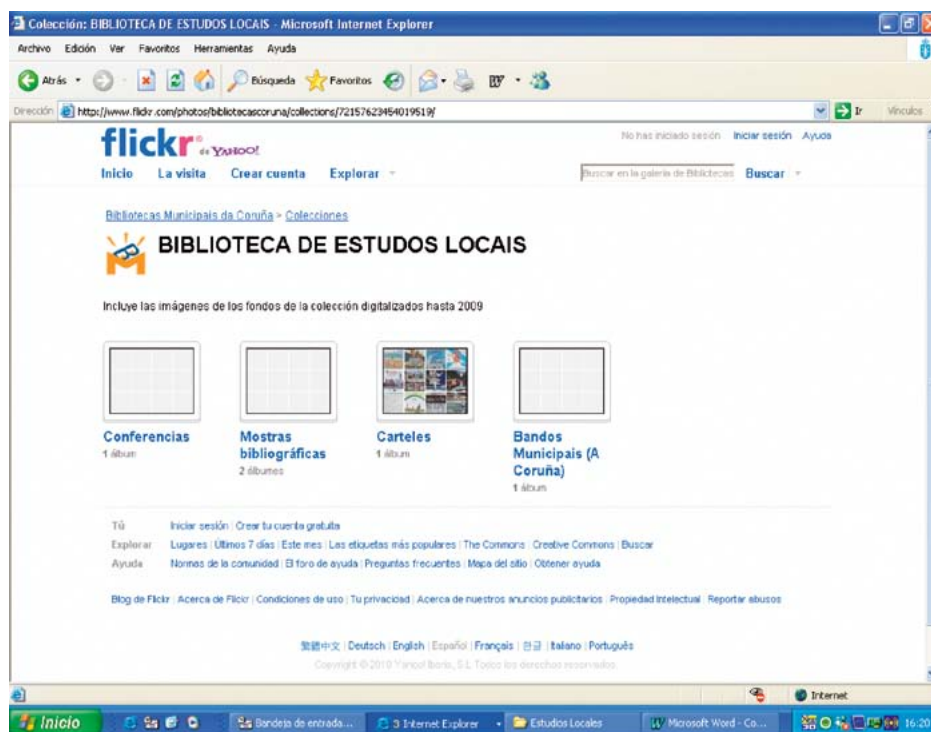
Colección: BIBLIOTECA DE ESTUDOS LOCAIS - Microsoft Internet Explorer

Archivo Edición Ver Favoritos Herramientas Ayuda

Atrás Búsqueda Favoritos

Dirección http://www.flickr.com/photos/bibliotecascoruna/collections/72157623454019519/ Ir Vínculos

flickr de YAHOO!

No has iniciado sesión Iniciar sesión Ayuda

Inicio La visita Crear cuenta Explorar

Buscar en la galería de Bibliotecas Buscar

Bibliotecas Municipais da Coruña » Colecciones

BIBLIOTECA DE ESTUDOS LOCAIS

Incluye las imágenes de los fondos de la colección digitalizados hasta 2009

Conferencias
1 álbum

Mostras bibliográficas
2 álbumes

Carteles
1 álbum

Bandos Municipais (A Coruña)
1 álbum

Tú Iniciar sesión | Crear tu cuenta gratuita
Explorar Lugares | Últimos 7 días | Este mes | Las etiquetas más populares | The Commons | Creative Commons | Buscar
Ayuda Normas de la comunidad | El foro de ayuda | Preguntas frecuentes | Mapa del sitio | Obtener ayuda

Blog de Flickr | Acerca de Flickr | Condiciones de uso | Tu privacidad | Acerca de nuestros anuncios publicitarios | Propiedad intelectual | Reportar abusos

繁體中文 | Deutsch | English | Español | Français | 한글 | Italiano | Português

Copyright © 2010 Yahoo! Iberia, S.L. Todos los derechos reservados.

Internet

Inicio Bandeja de entrada... 3 Internet Explorer Estudios Locales Microsoft Word - Co... 16:20